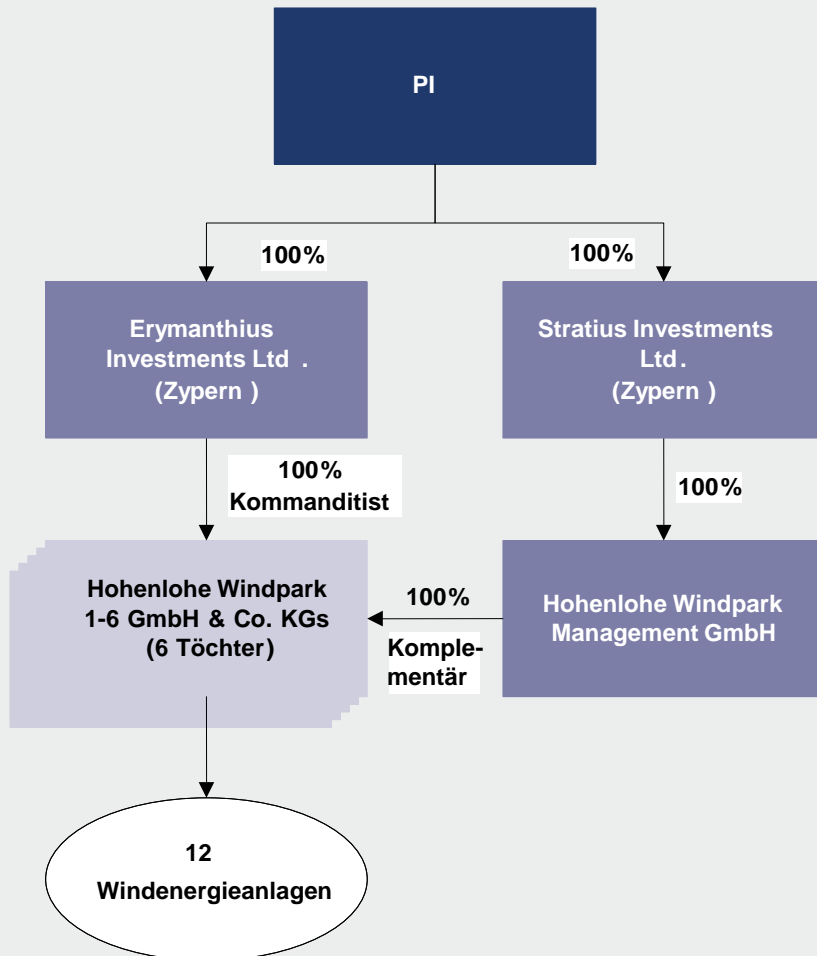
PI

100%

100%

Erymanthius Investments Ltd . (Zypern )

Stratius Investments Ltd. (Zypern )

100% Kommanditist

100%

Hohenlohe Windpark 1-6 GmbH & Co. KGs (6 Töchter)

100%

Komplementär

Hohenlohe Windpark Management GmbH

12 Windenergieanlagen